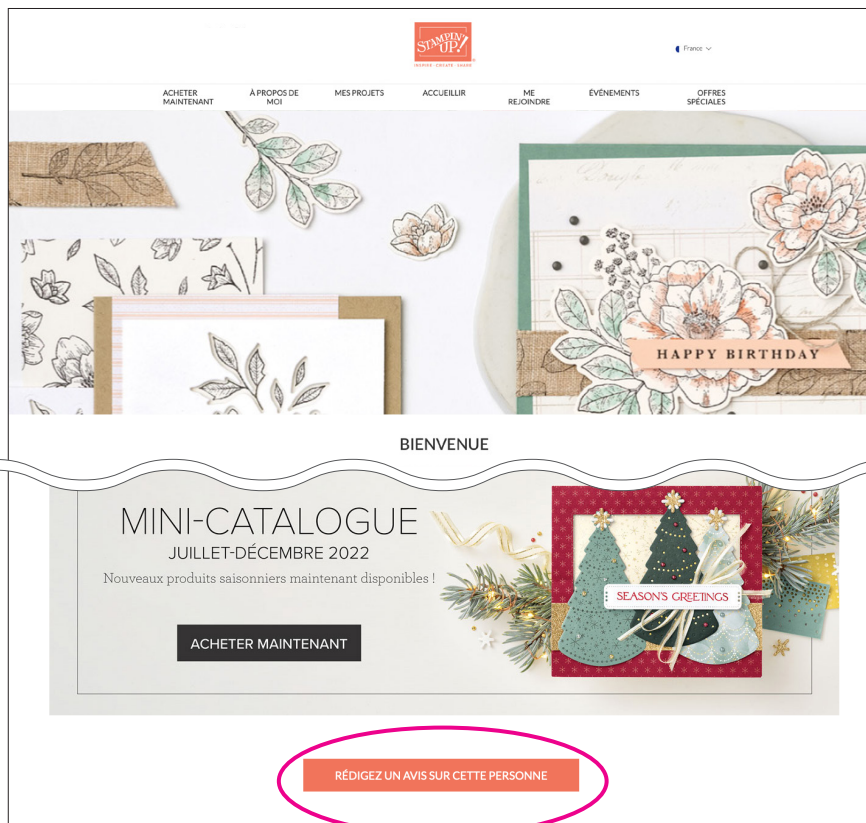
STAMPIN' UP!
INSPIRE · CREATE · SHARE

France

ACHETER MAINTENANT
À PROPOS DE MOI
MES PROJETS
ACCUEILLIR
ME REJOINDRE
ÉVÉNEMENTS
OFFRES SPÉCIALES

HAPPY BIRTHDAY

BIENVENUE

MINI-CATALOGUE
JUILLET-DÉCEMBRE 2022
Nouveaux produits saisonniers maintenant disponibles !

ACHETER MAINTENANT

SEASON'S GREETINGS

RÉDIGEZ UN AVIS SUR CETTE PERSONNE